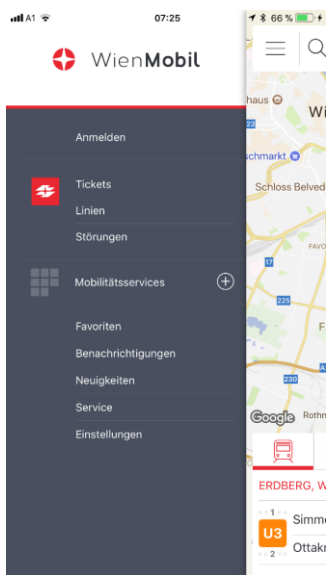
A1 07:25 66 %

WienMobil

Anmelden

Tickets
Linien
Störungen

Mobilitätsservices

Favoriten
Benachrichtigungen
Neuigkeiten
Service
Einstellungen

haus
Wi
schmarkt
Schloss Belved
FAVO
17
225
F
230
Google
Rothn

ERDBERG, W
1
U3
Simm
Ottak
2